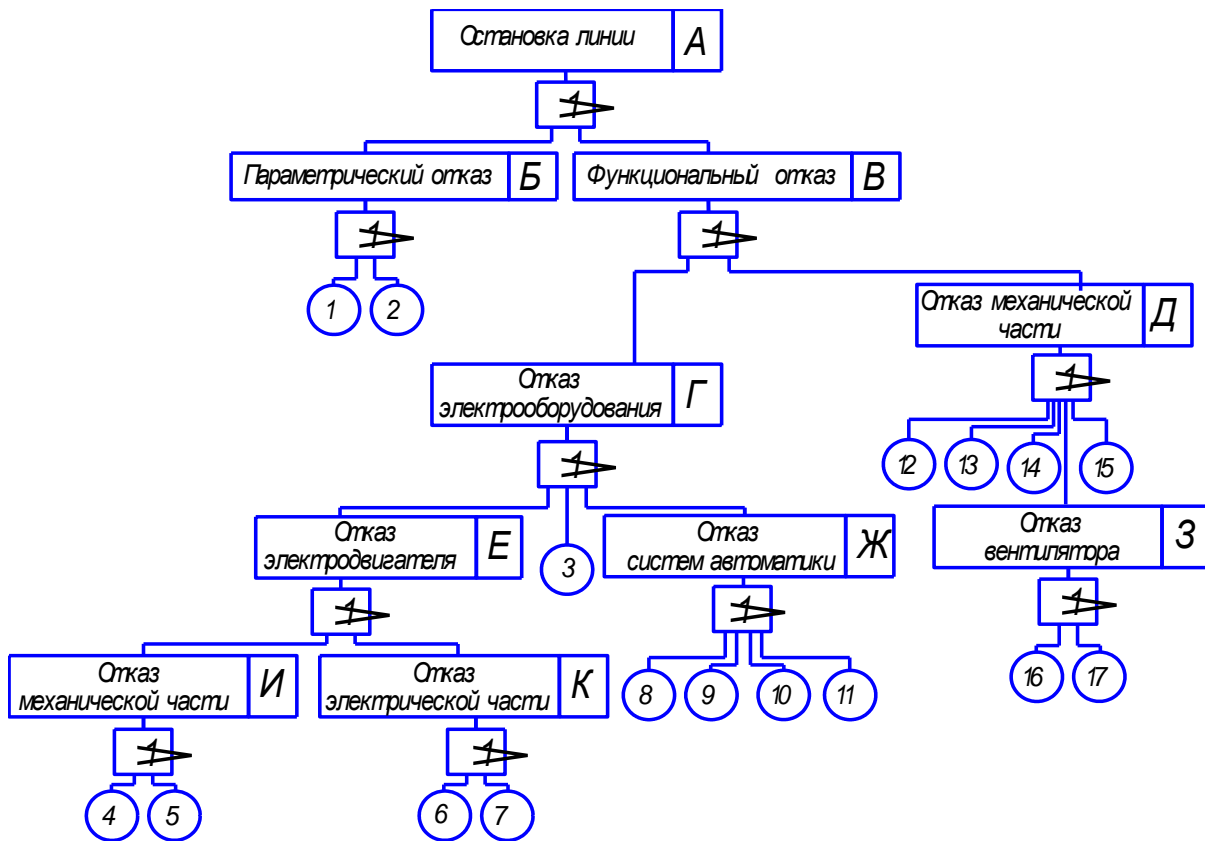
Остановка линии А

1

Параметрический отказ Б

Функциональный отказ В

1

1

1 2

Отказ механической части Д

Отказ электрооборудования Г

1

1

12 13 14 15

Отказ электродвигателя Е

3

Отказ систем автоматики Ж

Отказ вентилятора З

1

1

1

Отказ механической части И

Отказ электрической части К

8 9 10 11

16 17

1

1

4 5

6 7